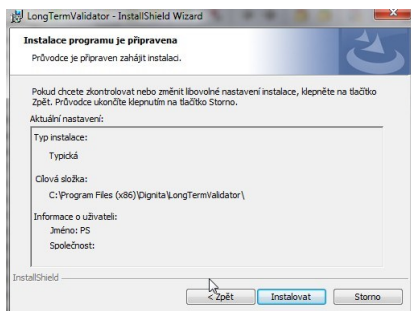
LongTermValidator - InstallShield Wizard

Instalace programu je připravena

Průvodce je připraven zahájit instalaci.

Pokud chcete zkontrolovat nebo změnit libovolné nastavení instalace, klepněte na tlačítko Zpět. Průvodce ukončíte klepnutím na tlačítko Storno.

Aktuální nastavení:

Typ instalace:

Typická

Cílová složka:

C:\Program Files (x86)\Dignita\LongTermValidator\

Informace o uživateli:

Jméno: PS

Společnost:

InstallShield

< Zpět

Instalovat

Storno